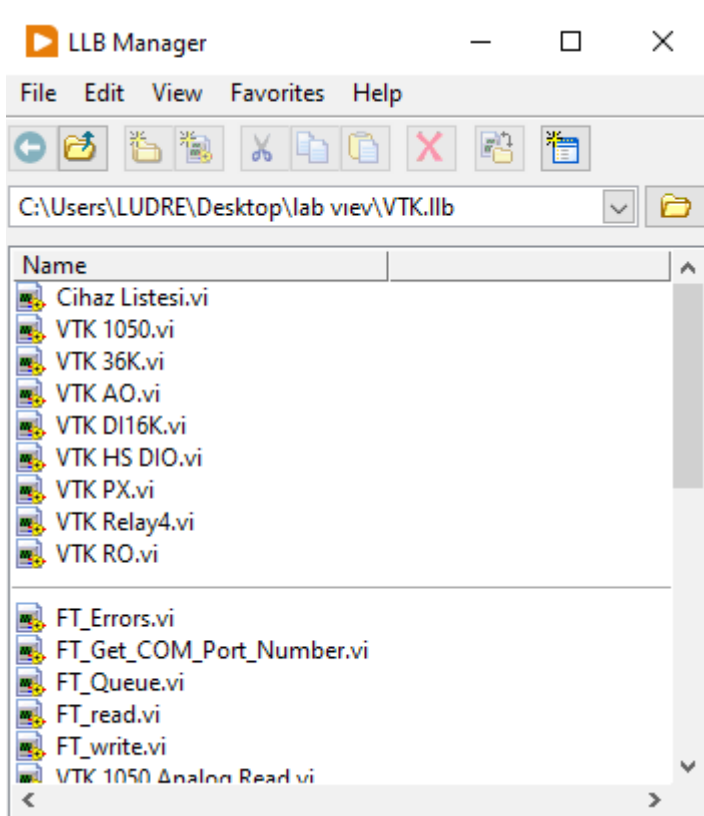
LLB Manager

File Edit View Favorites Help

C:\Users\LUDRE\Desktop\lab vıev\VTK.llb

Name

Cihaz Listesi.vi
VTK 1050.vi
VTK 36K.vi
VTK AO.vi
VTK DI16K.vi
VTK HS DIO.vi
VTK PX.vi
VTK Relay4.vi
VTK RO.vi

FT_Errors.vi
FT_Get_COM_Port_Number.vi
FT_Queue.vi
FT_read.vi
FT_write.vi
VTK 1050 Analog Read.vi